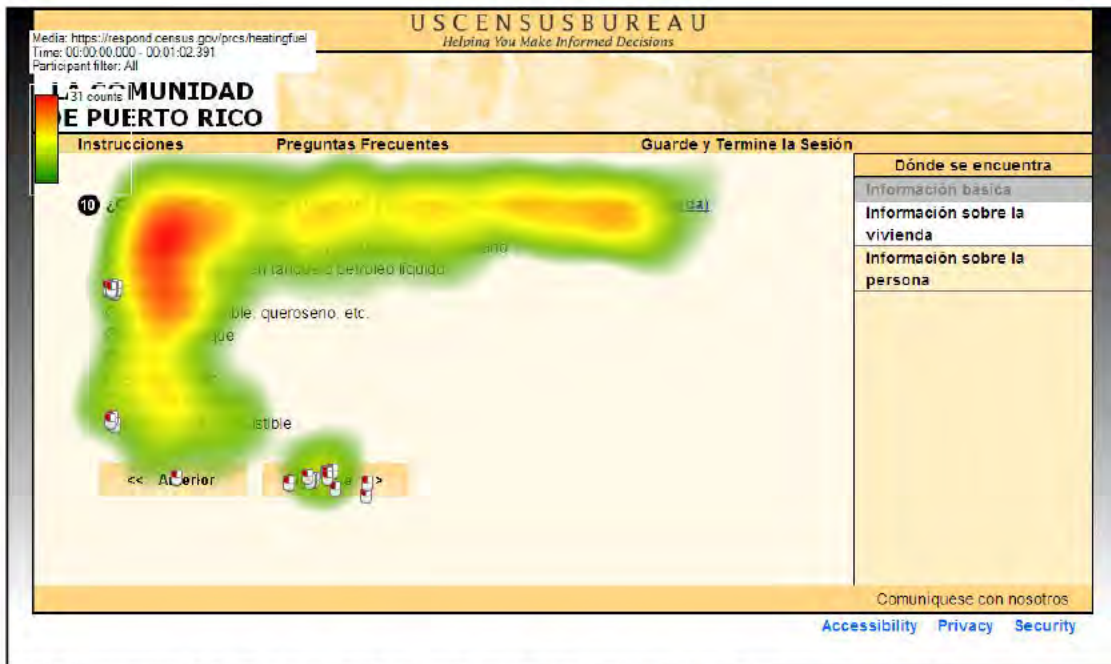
Media: https://respond.census.gov/prcs/heatingfuel
Time: 00:00:00.000 - 00:01:02.391
Participant filter: All

31 counts

USCENSUSBUREAU
Helping You Make Informed Decisions

LA COMUNIDAD DE PUERTO RICO

Instrucciones | Preguntas Frecuentes | Guarde y Termine la Sesión

10 ¿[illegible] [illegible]da)

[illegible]ano

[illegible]n tanque o petróleo líquido

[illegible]ble, queroseno, etc.

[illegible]que

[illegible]stible

<< A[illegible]erior

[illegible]>

Dónde se encuentra
Información básica
Información sobre la vivienda
Información sobre la persona

Comuníquese con nosotros

Accessibility Privacy Security